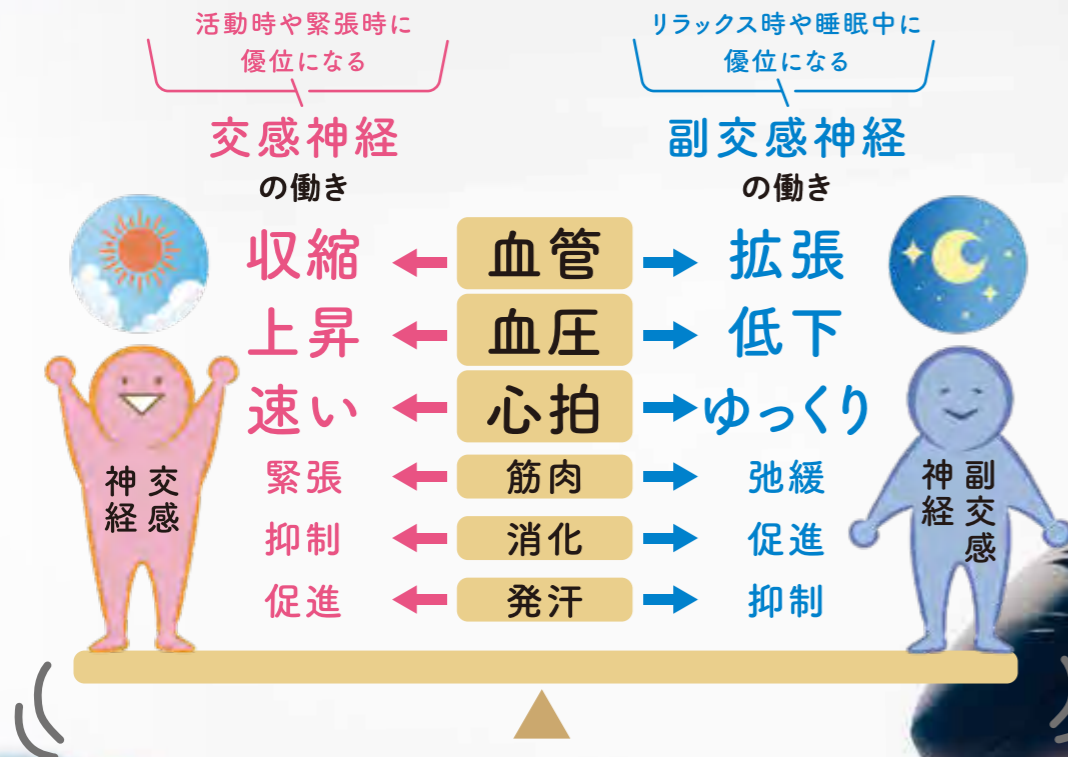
活動時や緊張時に優位になる

交感神経の働き

リラックス時や睡眠中に優位になる

副交感神経の働き

| 交感神経 | | 副交感神経 |
|---|---|---|
| 収縮 | 血管 | 拡張 |
| 上昇 | 血圧 | 低下 |
| 速い | 心拍 | ゆっくり |
| 緊張 | 筋肉 | 弛緩 |
| 抑制 | 消化 | 促進 |
| 促進 | 発汗 | 抑制 |

交感神経

副交感神経